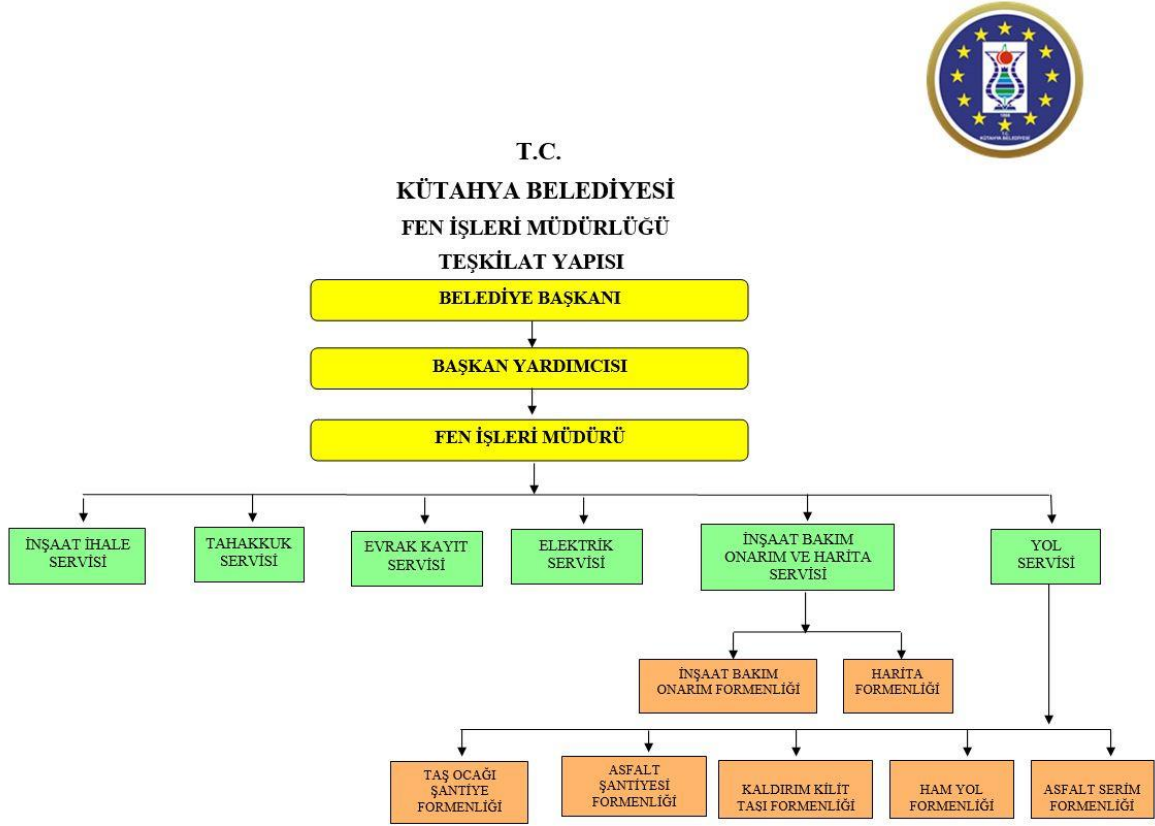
KÜTAHYA BELEDİYESİ

T.C.
KÜTAHYA BELEDİYESİ
FEN İŞLERİ MÜDÜRLÜĞÜ
TEŞKİLAT YAPISI

BELEDİYE BAŞKANI

BAŞKAN YARDIMCISI

FEN İŞLERİ MÜDÜRÜ

İNŞAAT İHALE SERVİSİ

TAHAKKUK SERVİSİ

EVRAK KAYIT SERVİSİ

ELEKTRİK SERVİSİ

İNŞAAT BAKIM ONARIM VE HARİTA SERVİSİ

YOL SERVİSİ

İNŞAAT BAKIM ONARIM FORMENLİĞİ

HARİTA FORMENLİĞİ

TAŞ OCAĞI ŞANTİYE FORMENLİĞİ

ASFALT ŞANTİYESİ FORMENLİĞİ

KALDIRIM KİLİT TAŞI FORMENLİĞİ

HAM YOL FORMENLİĞİ

ASFALT SERİM FORMENLİĞİ